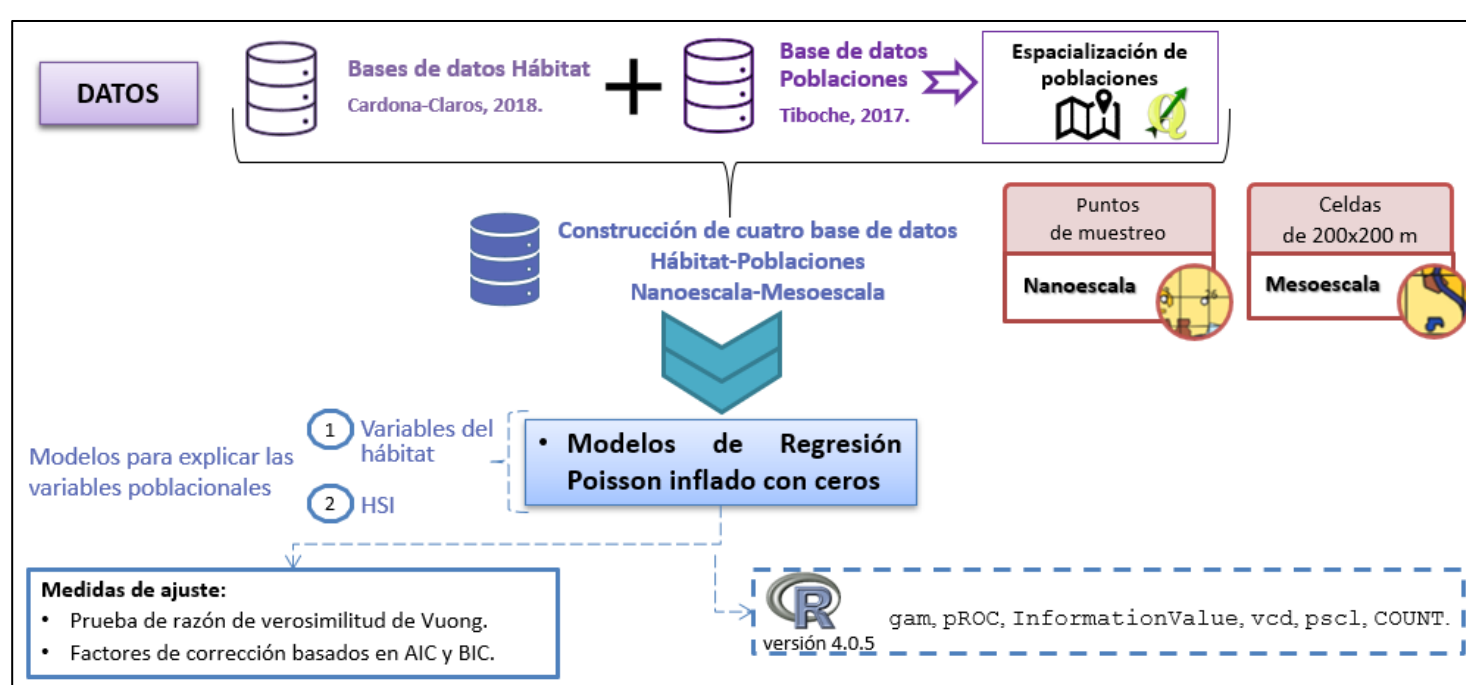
DATOS

Bases de datos Hábitat
Cardona-Claros, 2018.

Base de datos Poblaciones
Tiboche, 2017.

Espacialización de poblaciones

Construcción de cuatro base de datos Hábitat-Poblaciones Nanoescala-Mesoescala

Puntos de muestreo

Nanoescala

Celdas de 200x200 m

Mesoescala

Modelos para explicar las variables poblacionales

1 Variables del hábitat

2 HSI

• Modelos de Regresión Poisson inflado con ceros

Medidas de ajuste:
• Prueba de razón de verosimilitud de Vuong.
• Factores de corrección basados en AIC y BIC.

R
versión 4.0.5

gam, pROC, InformationValue, vcd, pscl, COUNT.